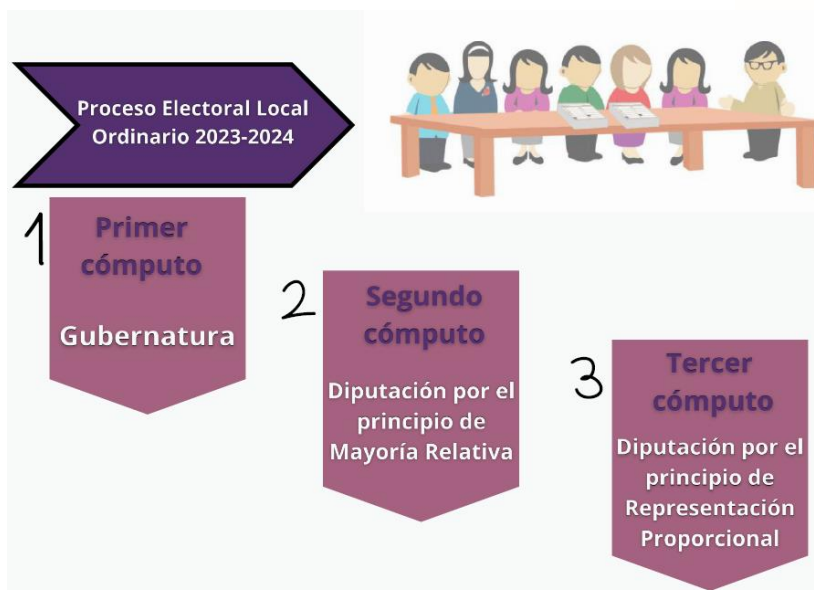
Proceso Electoral Local Ordinario 2023-2024

1

Primer cómputo

Gubernatura

2

Segundo cómputo

Diputación por el principio de Mayoría Relativa

3

Tercer cómputo

Diputación por el principio de Representación Proporcional